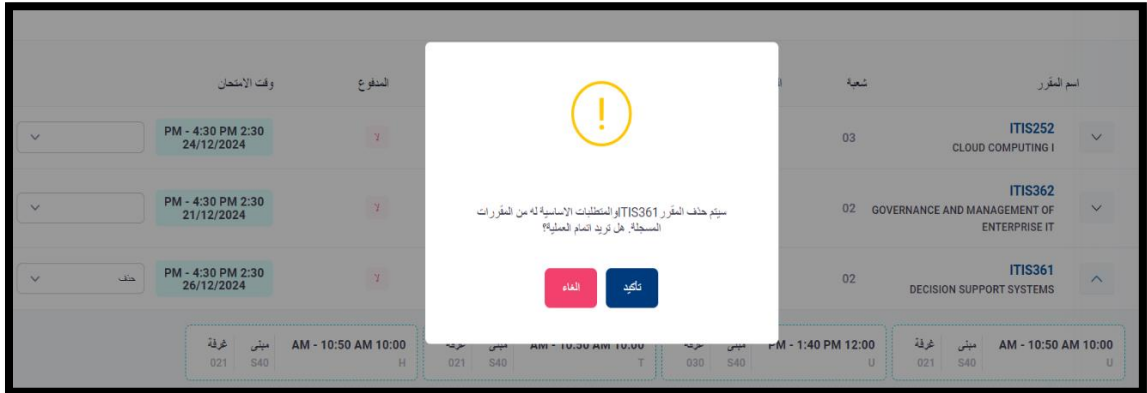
اسم المقرر
شعبة
المدفوع
وقت الامتحان

ITIS252
CLOUD COMPUTING I
03
لا
PM - 4:30 PM 2:30
24/12/2024

ITIS362
GOVERNANCE AND MANAGEMENT OF ENTERPRISE IT
02
لا
PM - 4:30 PM 2:30
21/12/2024

ITIS361
DECISION SUPPORT SYSTEMS
02
لا
PM - 4:30 PM 2:30
26/12/2024
حذف

!

سيتم حذف المقرر ITIS361 والمتطلبات الاساسية له من المقررات المسجلة. هل تريد اتمام العملية؟

تأكيد
الغاء

AM - 10:50 AM 10:00
U
مبنى
S40
غرفة
021

PM - 1:40 PM 12:00
U
مبنى
S40
غرفة
030

AM - 10:50 AM 10:00
T
مبنى
S40
غرفة
021

AM - 10:50 AM 10:00
H
مبنى
S40
غرفة
021